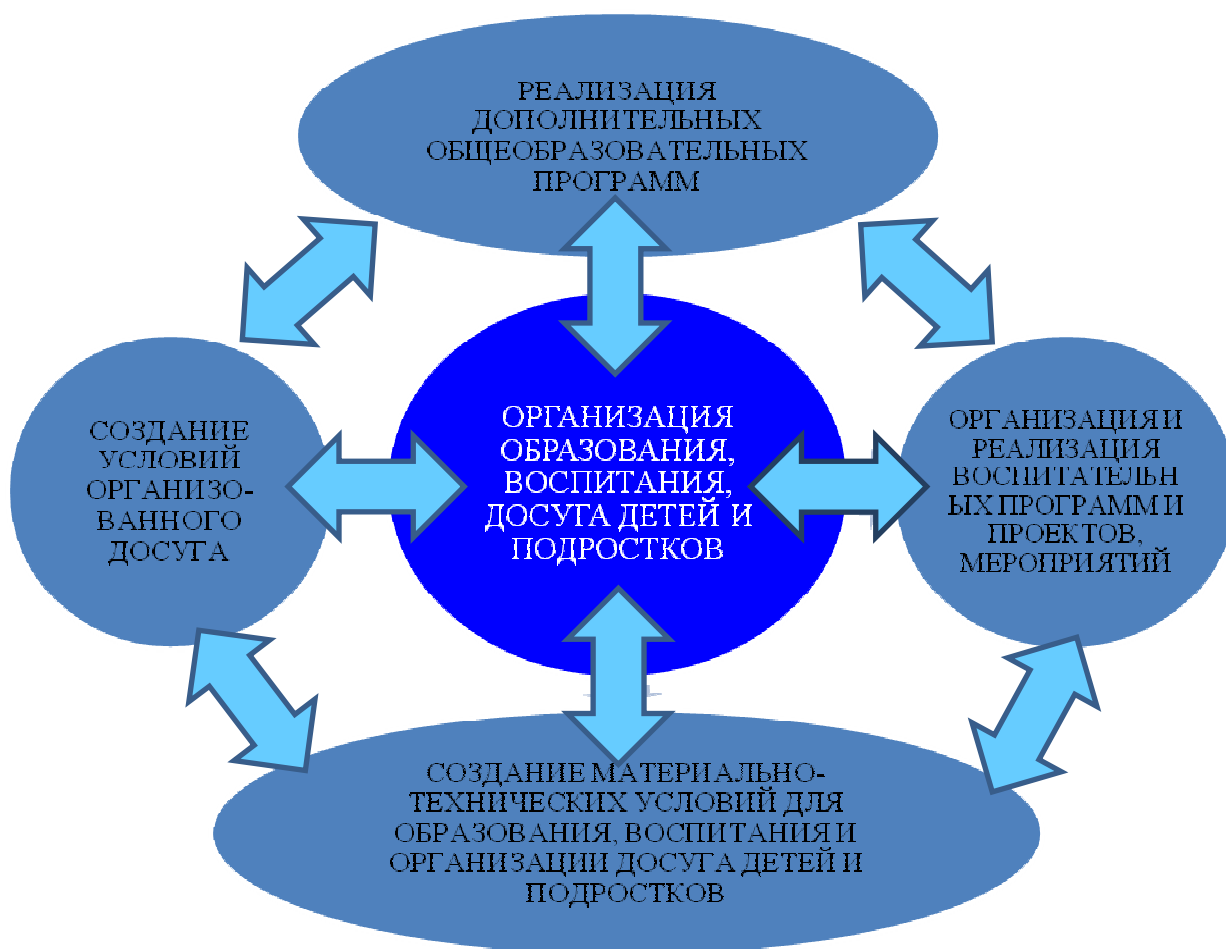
РЕАЛИЗАЦИЯ ДОПОЛНИТЕЛЬНЫХ ОБЩЕОБРАЗОВАТЕЛЬНЫХ ПРОГРАММ

СОЗДАНИЕ УСЛОВИЙ ОРГАНИЗОВАННОГО ДОСУГА

ОРГАНИЗАЦИЯ ОБРАЗОВАНИЯ, ВОСПИТАНИЯ, ДОСУГА ДЕТЕЙ И ПОДРОСТКОВ

ОРГАНИЗАЦИЯ И РЕАЛИЗАЦИЯ ВОСПИТАТЕЛЬНЫХ ПРОГРАММ И ПРОЕКТОВ, МЕРОПРИЯТИЙ

СОЗДАНИЕ МАТЕРИАЛЬНО-ТЕХНИЧЕСКИХ УСЛОВИЙ ДЛЯ ОБРАЗОВАНИЯ, ВОСПИТАНИЯ И ОРГАНИЗАЦИИ ДОСУГА ДЕТЕЙ И ПОДРОСТКОВ